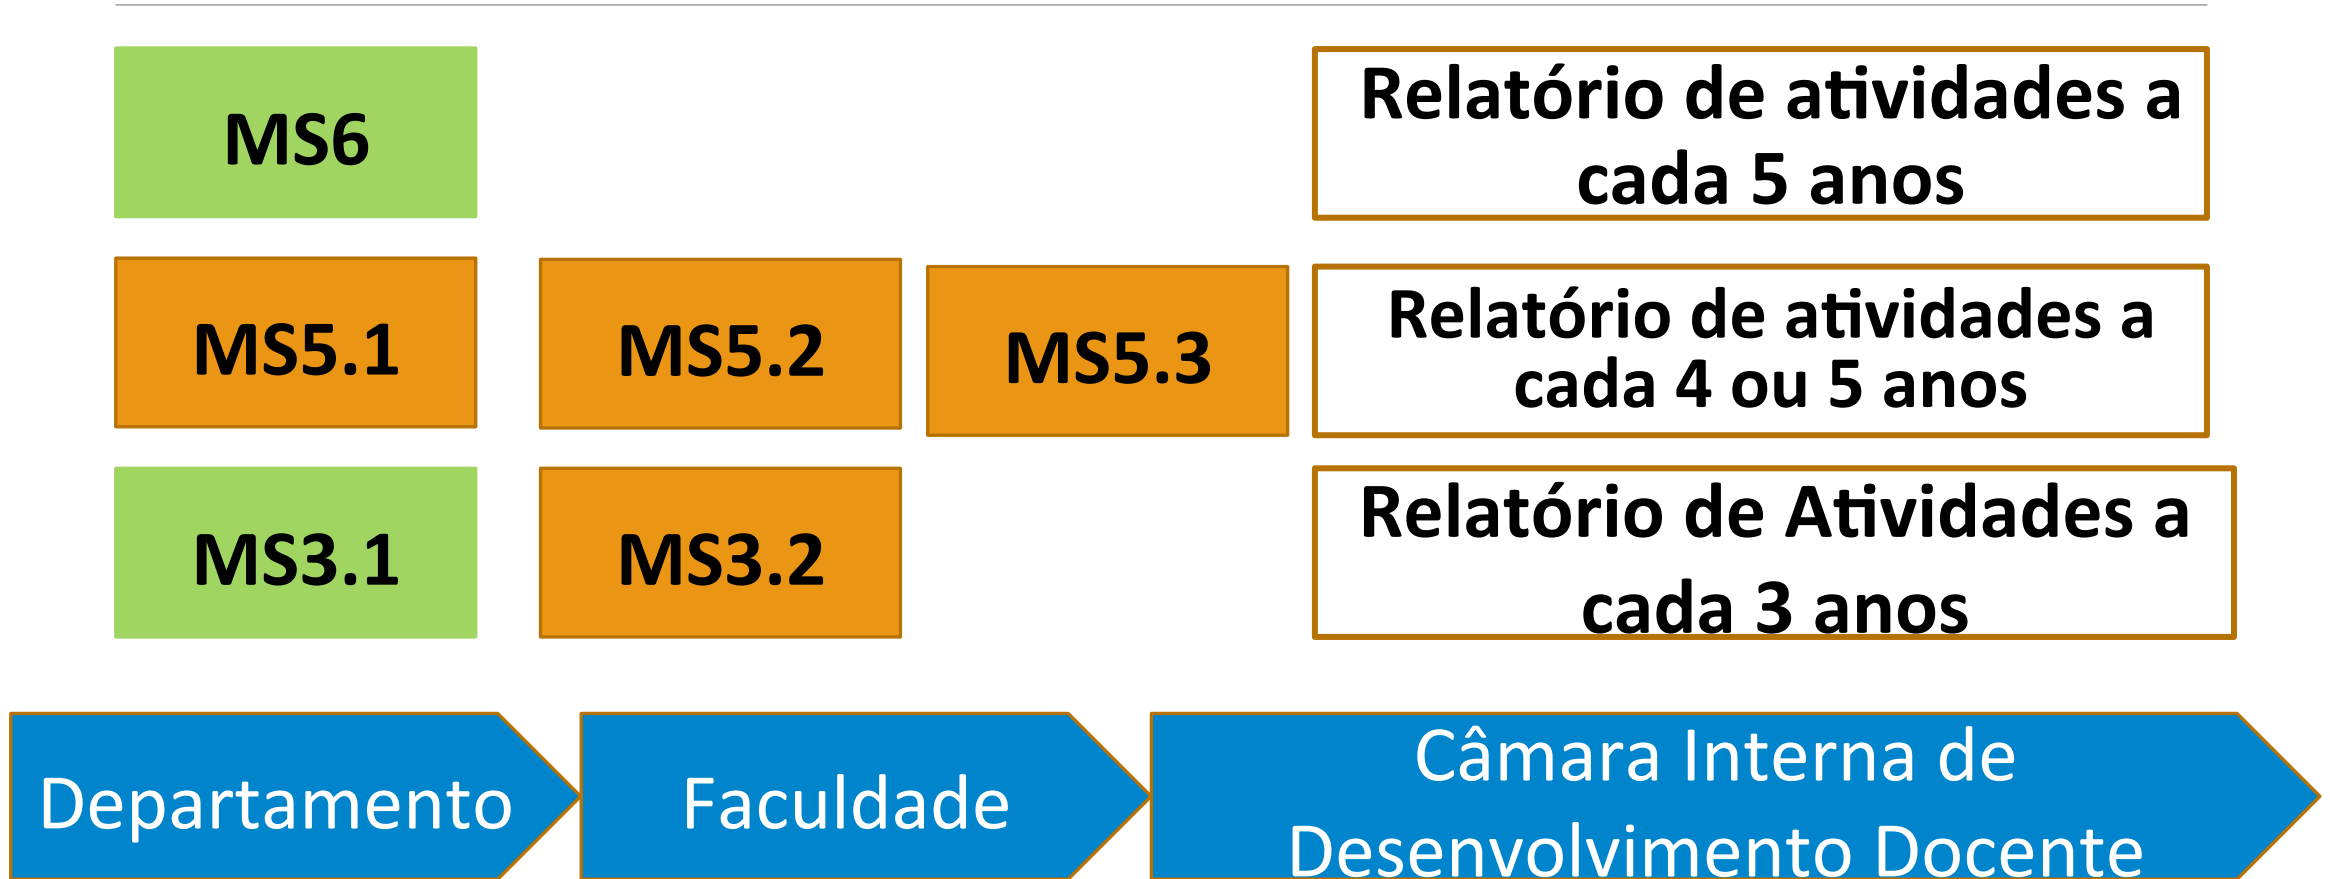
MS6

Relatório de atividades a cada 5 anos

MS5.1

MS5.2

MS5.3

Relatório de atividades a cada 4 ou 5 anos

MS3.1

MS3.2

Relatório de Atividades a cada 3 anos

Departamento

Faculdade

Câmara Interna de Desenvolvimento Docente